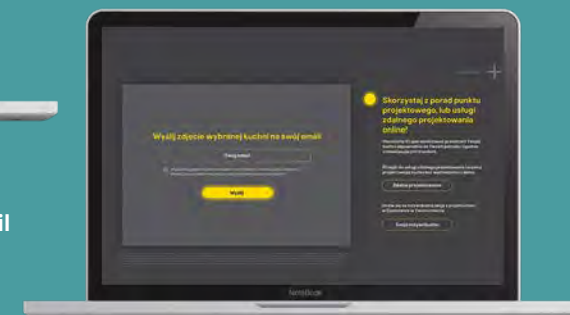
il

Wyślij zdjęcie wybranej kuchni na swój email

Twój email

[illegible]

Wyślij

Skorzystaj z porad punktu projektowego, lub usługi zdalnego projektowania online!

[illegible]

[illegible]

Zdalne projektowanie

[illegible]

Znajdź najbliższy punkt

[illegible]